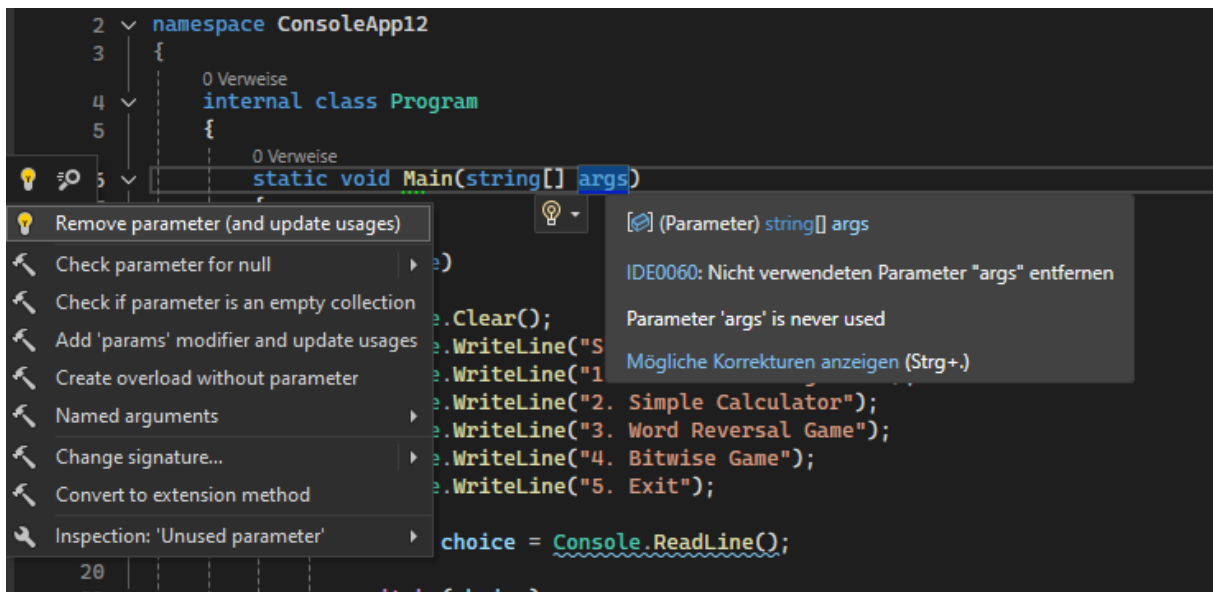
2 namespace ConsoleApp12
3 {
0 Verweise
4 internal class Program
5 {
0 Verweise
6 static void Main(string[] args)

Remove parameter (and update usages)
Check parameter for null
Check if parameter is an empty collection
Add 'params' modifier and update usages
Create overload without parameter
Named arguments
Change signature...
Convert to extension method
Inspection: 'Unused parameter'

(Parameter) string[] args
IDE0060: Nicht verwendeten Parameter "args" entfernen
Parameter 'args' is never used
Mögliche Korrekturen anzeigen (Strg+.)

e)
e.Clear();
e.WriteLine("S
e.WriteLine("1
e.WriteLine("2. Simple Calculator");
e.WriteLine("3. Word Reversal Game");
e.WriteLine("4. Bitwise Game");
e.WriteLine("5. Exit");

choice = Console.ReadLine();
20